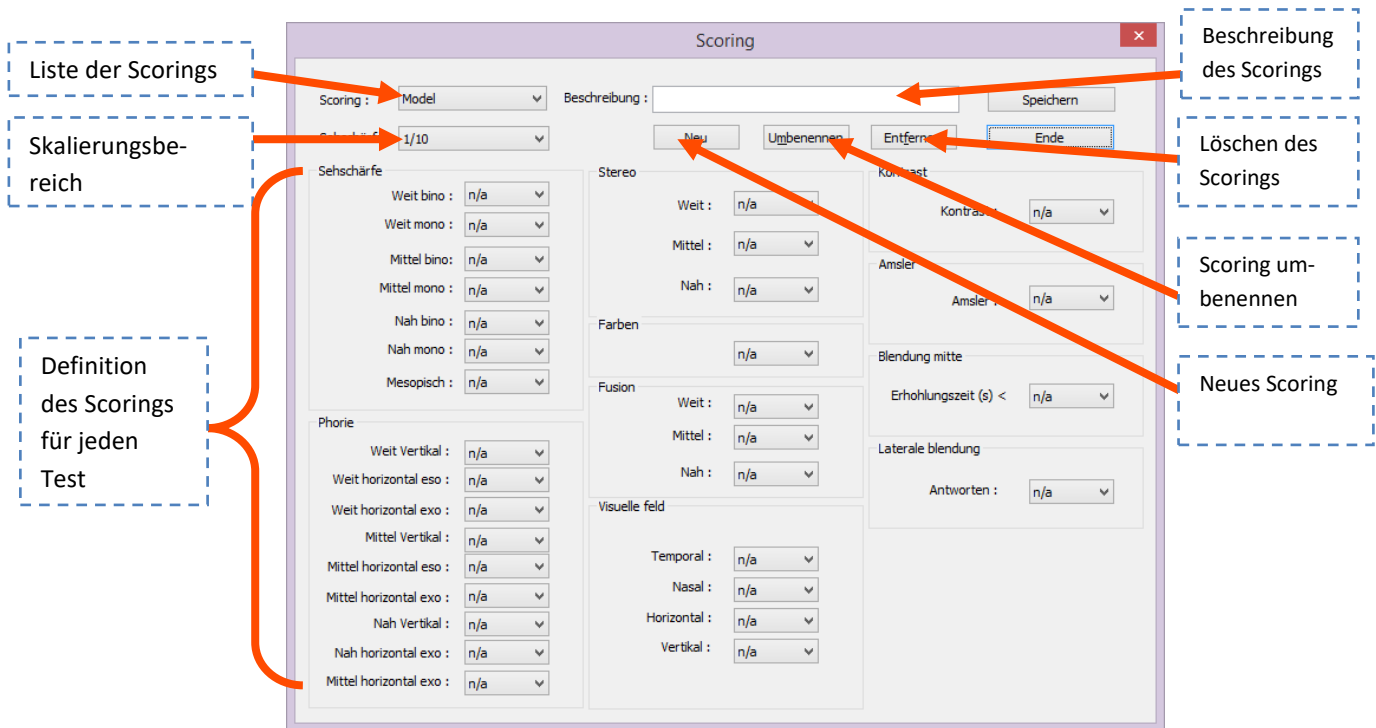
Scoring

Liste der Scorings

Skalierungsbereich

Definition des Scorings für jeden Test

Beschreibung des Scorings

Löschen des Scorings

Scoring umbenennen

Neues Scoring

Scoring : Model

Beschreibung :

Speichern

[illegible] : 1/10

Neu

Umbenennen

Entfernen

Ende

Sehschärfe

Weit bino : n/a

Weit mono : n/a

Mittel bino: n/a

Mittel mono : n/a

Nah bino : n/a

Nah mono : n/a

Mesopisch : n/a

Phorie

Weit Vertikal : n/a

Weit horizontal eso : n/a

Weit horizontal exo : n/a

Mittel Vertikal : n/a

Mittel horizontal eso : n/a

Mittel horizontal exo : n/a

Nah Vertikal : n/a

Nah horizontal exo : n/a

Mittel horizontal exo : n/a

Stereo

Weit : n/a

Mittel : n/a

Nah : n/a

Farben

n/a

Fusion

Weit : n/a

Mittel : n/a

Nah : n/a

Visuelle feld

Temporal : n/a

Nasal : n/a

Horizontal : n/a

Vertikal : n/a

Kontrast

Kontrast : n/a

Amsler

Amsler : n/a

Blendung mitte

Erhohlungszeit (s) < n/a

Laterale blendung

Antworten : n/a